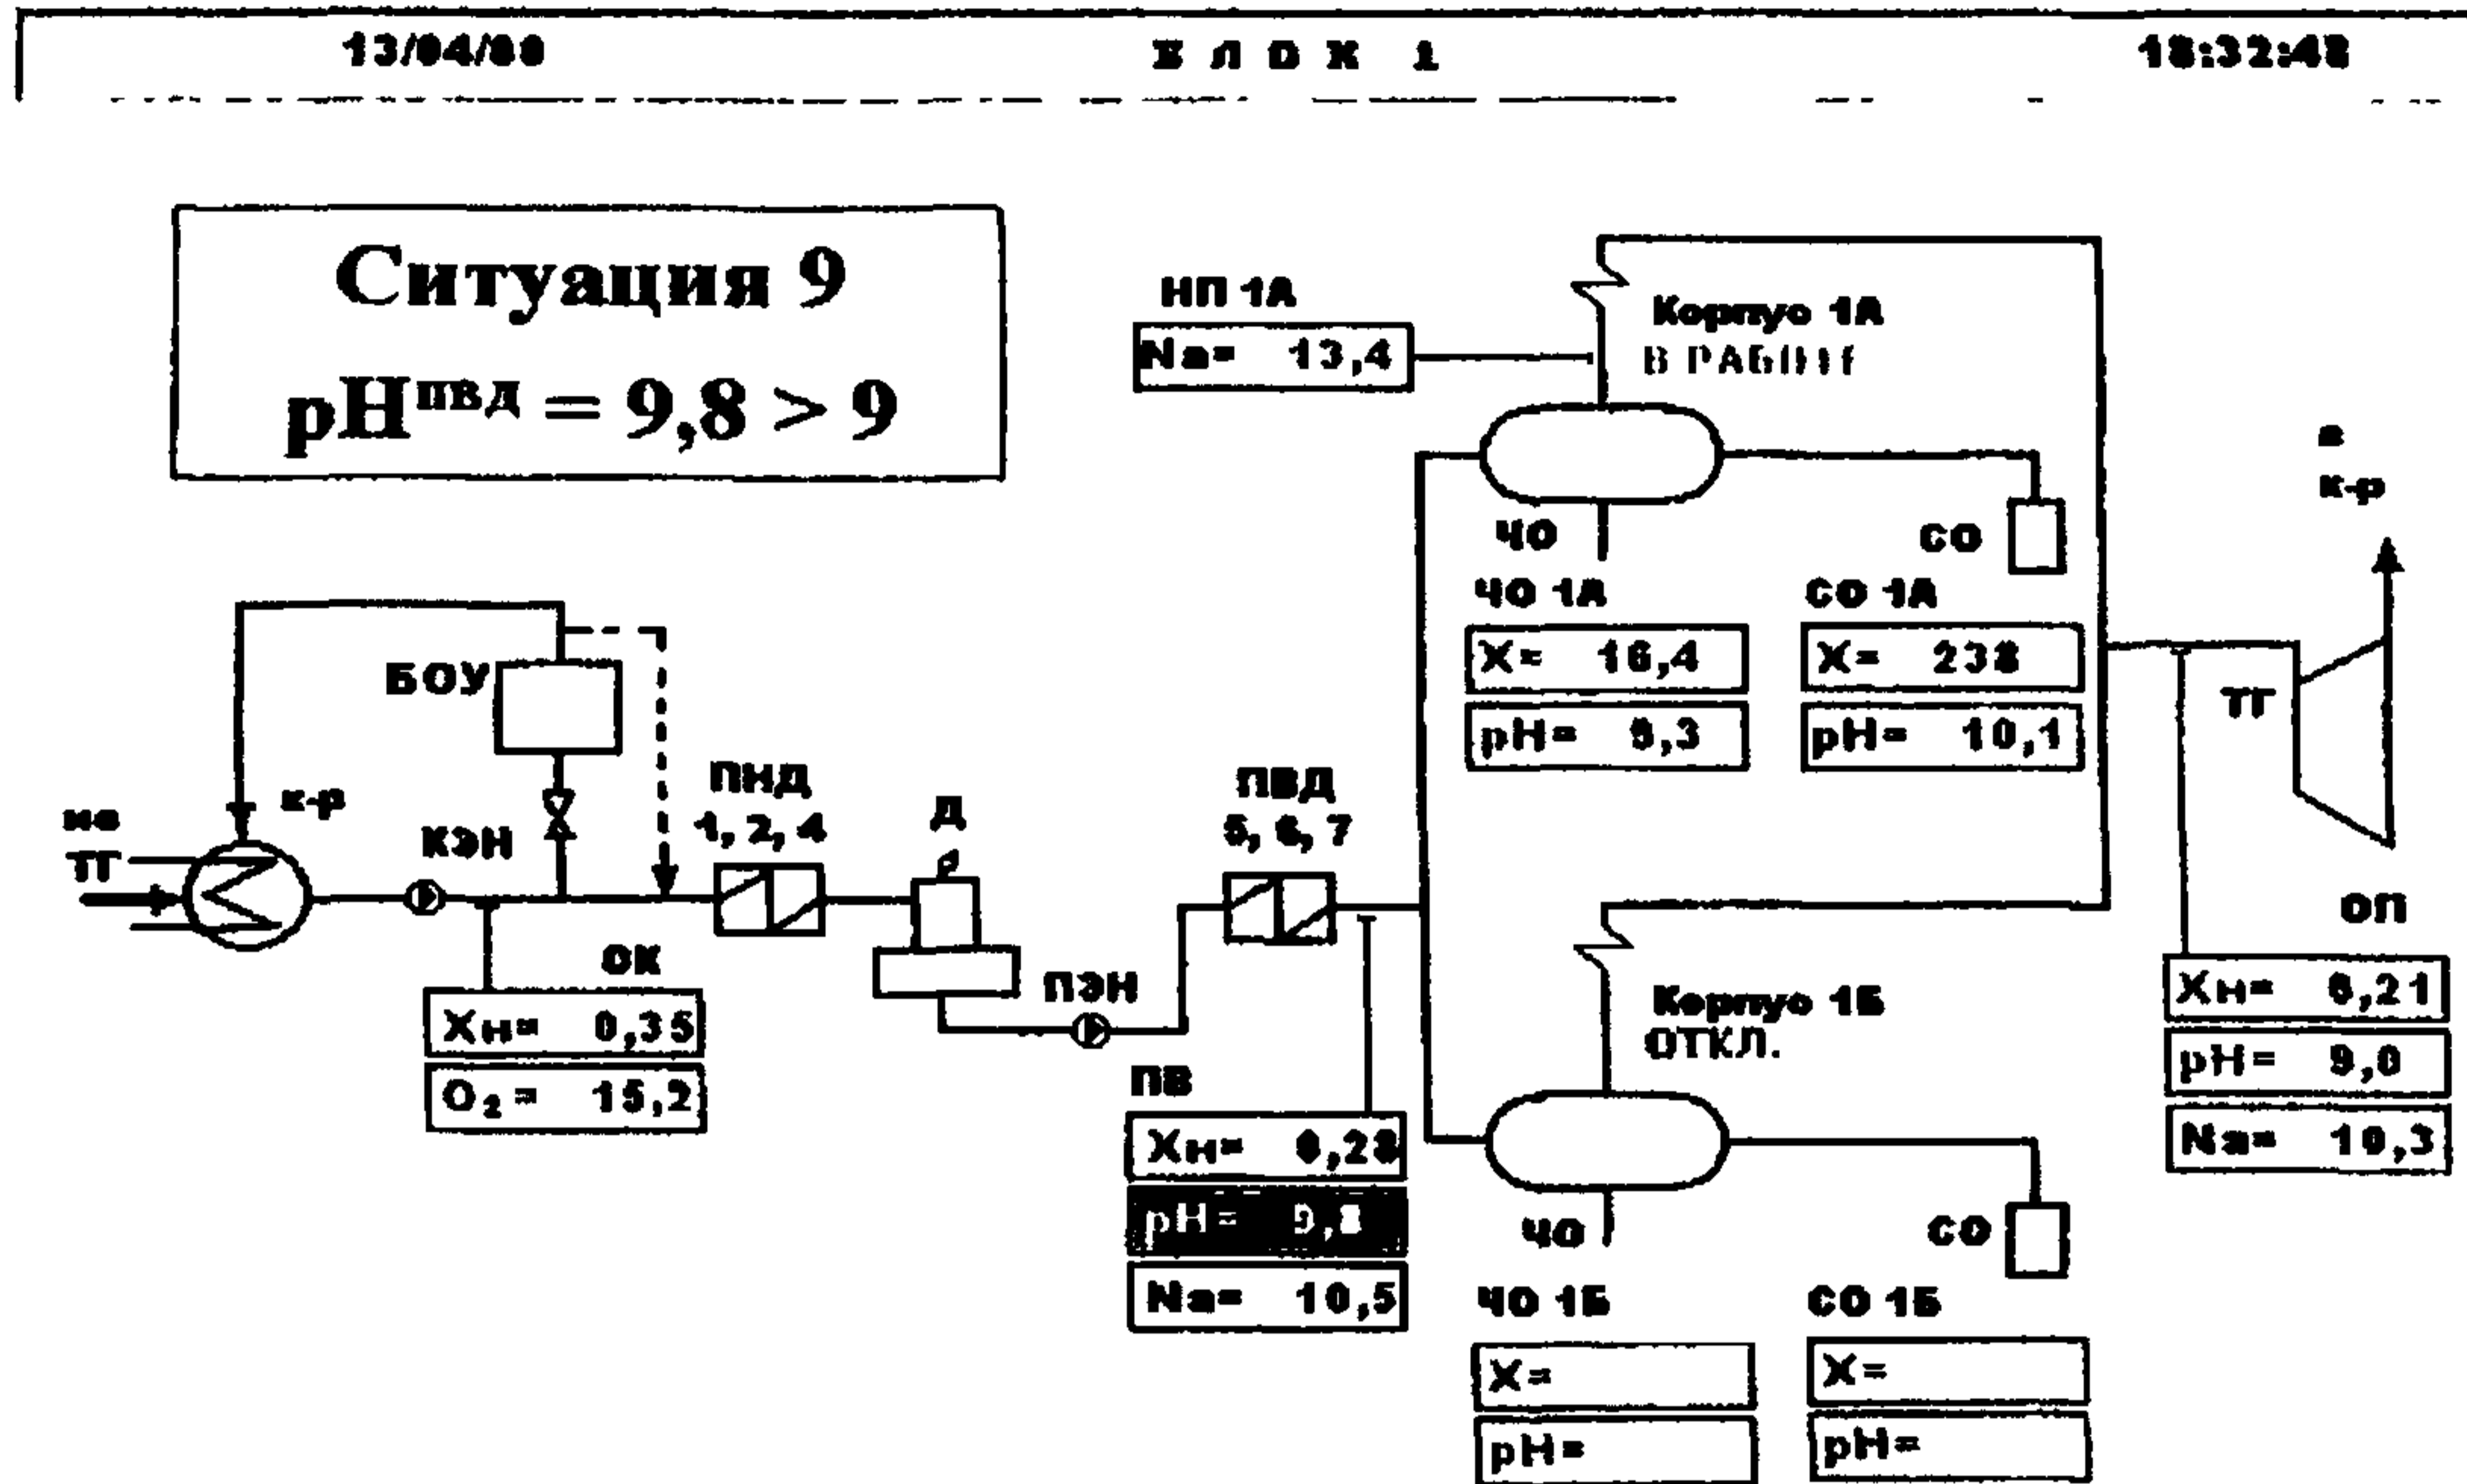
13/04/88 БЛОК 1 18:32:48

Ситуация 9
$pH^{пвд} = 9,8 > 9$

НП 1А
Na= 13,4

Корпус 1А
В РАБОТЕ

ЧО
СО

ЧО 1А
Х= 16,4
pH= 9,3

СО 1А
Х= 238
pH= 10,1

в
к-р

ТГ

БОУ

из
ТГ

к-р

КЭН

ПНД
1, 2, 4

Д

ПВД
5, 6, 7

ОК
Хн= 0,35
$O_2$ = 15,2

ПЭН

ПВ
Хн= 0,28
pH= 9,8
Na= 10,5

Корпус 1Б
ОТКЛ.

ОП
Хн= 0,21
pH= 9,0
Na= 10,3

ЧО
СО

ЧО 1Б
Х=
pH=

СО 1Б
Х=
pH=